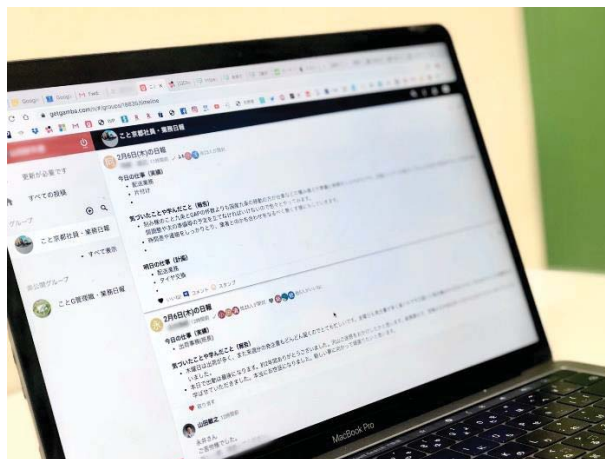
Googl Googl Twit

getgamba.com/#!/groups/18836/timeline

ことで京都社員・業務日報

更新が必要です

すべての投稿

グループ

ことで京都社員・業務日報

すべて表示

参加グループ

ことの賀現場・業務日報

2月6日(木)の日報

今日の仕事（実績）
配送業務
片付け

気づいたことや学んだこと（報告）

明日の仕事（計画）
配送業務
タイヤ交換

いいね コメント スタンプ

2月6日(木)の日報

今日の仕事（実績）
出荷業務(午前)

気づいたことや学んだこと（報告）

山田敏之

MacBook Pro